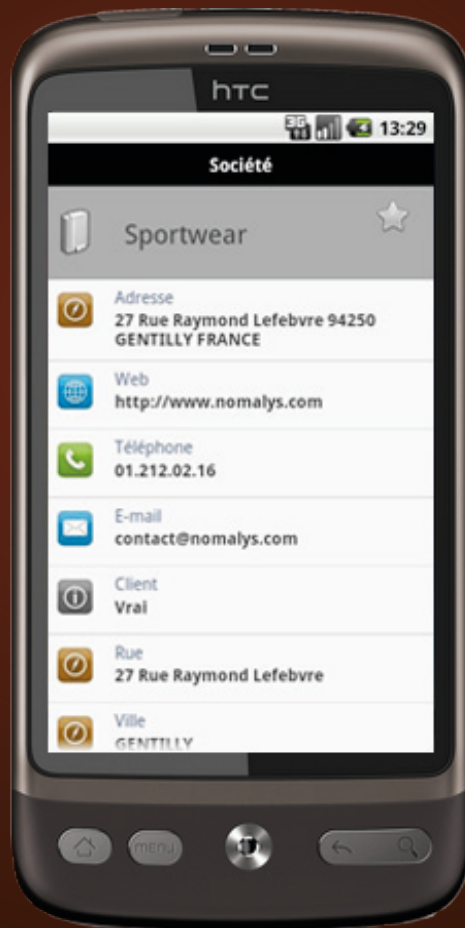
htc

3G 13:29

Société

Sportwear

Adresse
27 Rue Raymond Lefebvre 94250 GENTILLY FRANCE

Web
http://www.nomalys.com

Téléphone
01.212.02.16

E-mail
contact@nomalys.com

Client
Vrai

Rue
27 Rue Raymond Lefebvre

Ville
GENTILLY

MENU